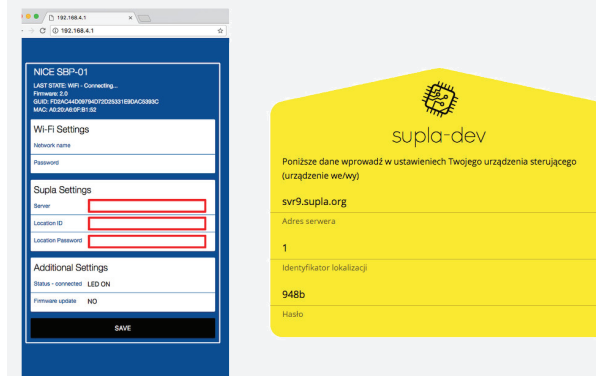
192.168.4.1
192.168.4.1

NICE SBP-01
LAST STATE: WiFi - Connecting...
Firmware: 2.0
GUID: FD2AC44D09794D72D25331E9DAC5393C
MAC: A0:20:A6:0F:B1:52

Wi-Fi Settings
Network name
Password

Supla Settings
Server
Location ID
Location Password

Additional Settings
Status - connected LED ON
Firmware update NO

SAVE

supla-dev

Poniższe dane wprowadź w ustawieniach Twojego urządzenia sterującego (urządzenie we/wy)

svr9.supla.org
Adres serwera

1
Identyfikator lokalizacji

948b
Hasło